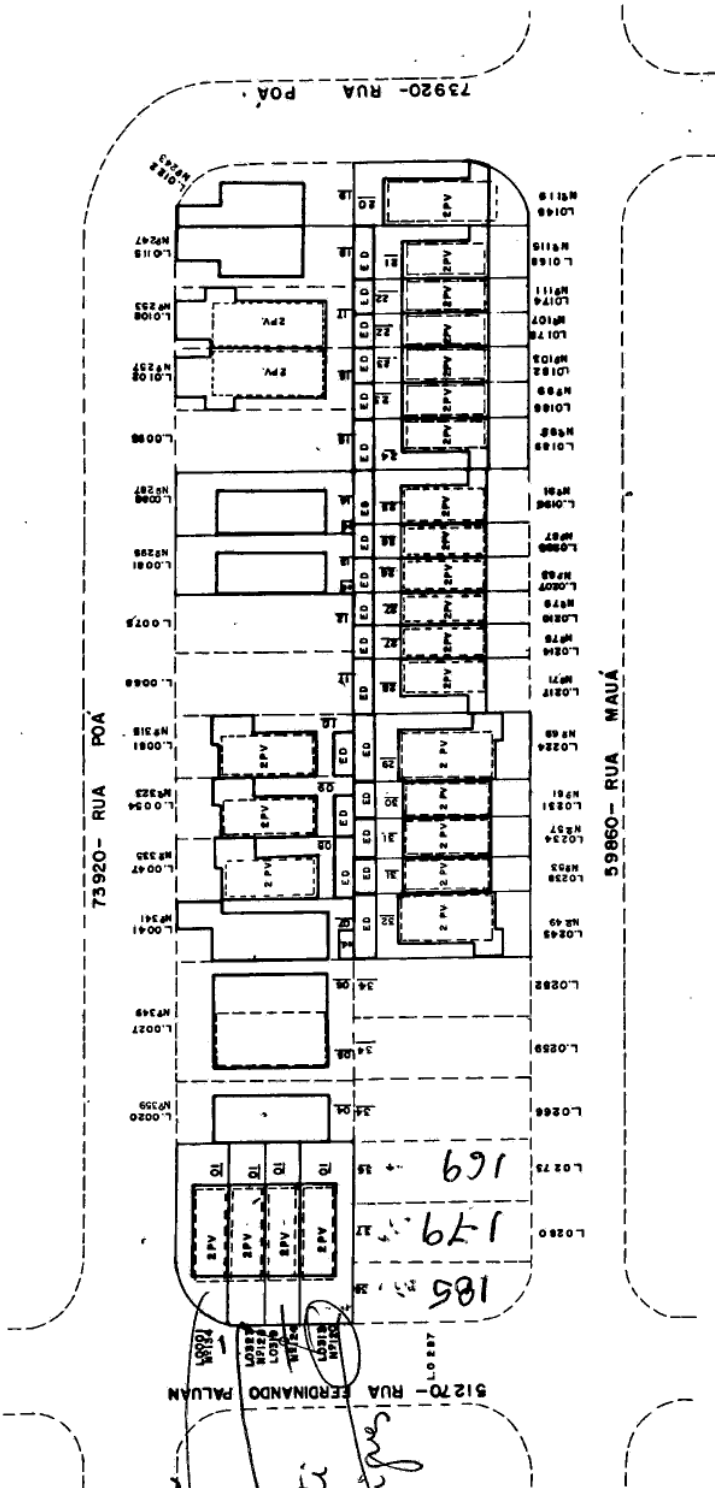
73920- RUA POÁ

73920- RUA POÁ

59860- RUA MAUÁ

51270- RUA FERDINANDO PALUAN

L.0165 Nº119
L.0168 Nº115
L.0174 Nº111
L.0182 Nº107
L.0185 Nº99
L.0188 Nº95
L.0198 Nº91
L.0205 Nº87
L.0207 Nº83
L.0210 Nº79
L.0214 Nº75
L.0217 Nº71
L.0224 Nº69
L.0231 Nº61
L.0234 Nº57
L.0239 Nº53
L.0245 Nº49
L.0252
L.0259
L.0266
L.0273
L.0280

L.0115 Nº247
L.0108 Nº253
L.0108 Nº257
L.0098
L.0098 Nº287
L.0091 Nº295
L.0075
L.0069
L.0061 Nº315
L.0054 Nº323
L.0047 Nº335
L.0041 Nº341
L.0027 Nº349
L.0020 Nº359
L.0122 Nº243

2PV
2PV
2PV
2PV
2PV
2PV
2PV
2PV
2PV
2PV
2 PV
2 PV
2 PV
2 PV
2 PV

ED
ED
ED
ED
ED
ED
ED
ED
ED
ED
ED
ED
ED

2PV
2PV
2PV
2PV
2PV

169
179
185

L.0287
L.0001
L.0015 Nº12
L.0018
L.0019 Nº12
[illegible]